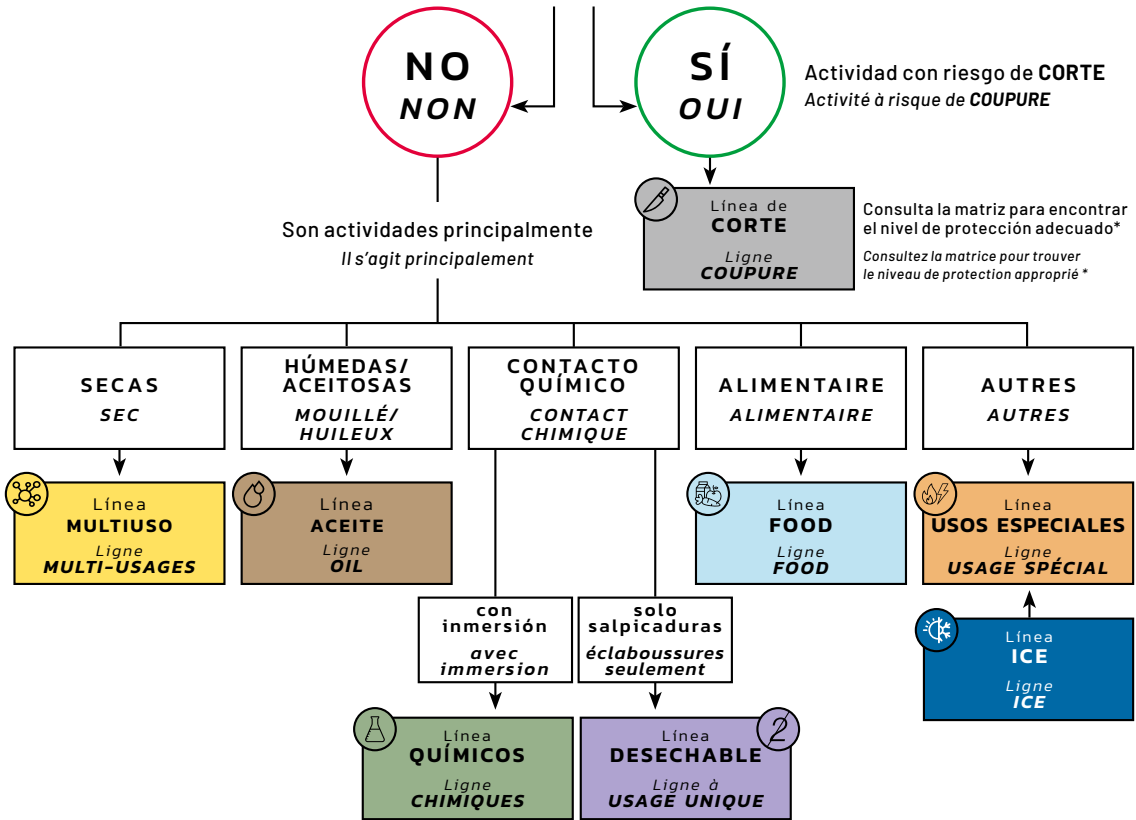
NO
NON

SÍ
OUI

Actividad con riesgo de CORTE
Activité à risque de COUPURE

Línea de
CORTE
Ligne
COUPURE

Consulta la matriz para encontrar el nivel de protección adecuado*
Consultez la matrice pour trouver le niveau de protection approprié *

Son actividades principalmente
Il s'agit principalement

SECAS
SEC

HÚMEDAS/
ACEITOSAS
MOUILLÉ/
HUILEUX

CONTACTO
QUÍMICO
CONTACT
CHIMIQUE

ALIMENTAIRE
ALIMENTAIRE

AUTRES
AUTRES

Línea
MULTIUSO
Ligne
MULTI-USAGES

Línea
ACEITE
Ligne
OIL

Línea
FOOD
Ligne
FOOD

Línea
USOS ESPECIALES
Ligne
USAGE SPÉCIAL

con
inmersión
avec
immersion

solo
salpicaduras
éclaboussures
seulement

Línea
ICE
Ligne
ICE

Línea
QUÍMICOS
Ligne
CHIMIQUES

Línea
DESECHABLE
Ligne à
USAGE UNIQUE

2